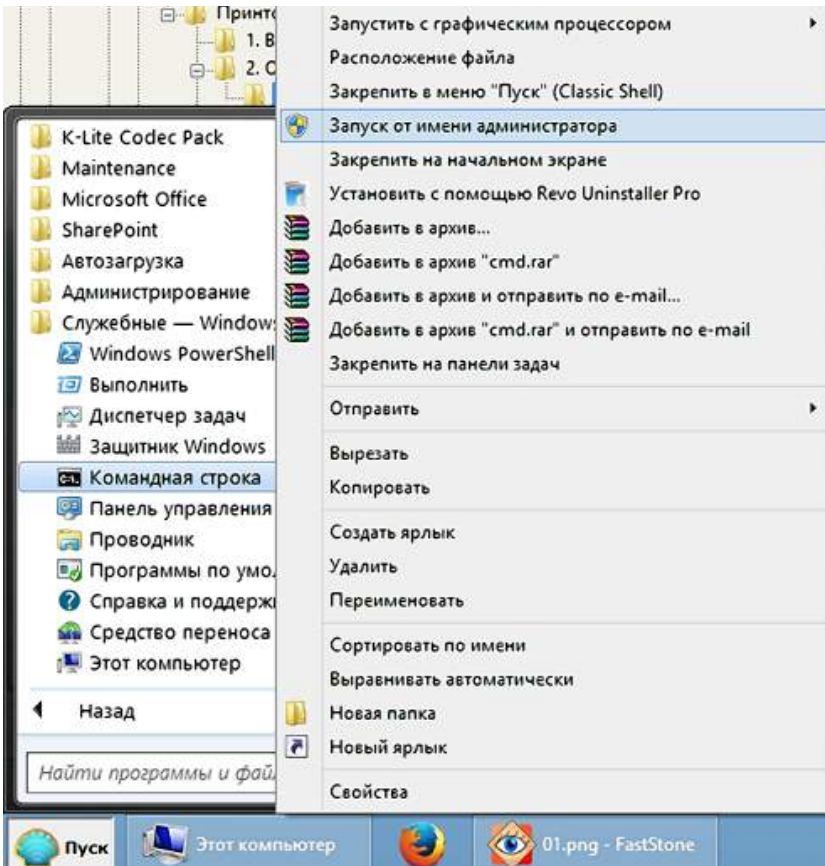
Принте
1. В
2. С

K-Lite Codec Pack
Maintenance
Microsoft Office
SharePoint
Автозагрузка
Администрирование
Служебные — Window
Windows PowerShell
Выполнить
Диспетчер задач
Защитник Windows
Командная строка
Панель управления
Проводник
Программы по умол
Справка и поддержк
Средство переноса
Этот компьютер
Назад
Найти программы и фай

Запустить с графическим процессором
Расположение файла
Закрепить в меню "Пуск" (Classic Shell)
Запуск от имени администратора
Закрепить на начальном экране
Установить с помощью Revo Uninstaller Pro
Добавить в архив...
Добавить в архив "cmd.rar"
Добавить в архив и отправить по e-mail...
Добавить в архив "cmd.rar" и отправить по e-mail
Закрепить на панели задач
Отправить
Вырезать
Копировать
Создать ярлык
Удалить
Переименовать
Сортировать по имени
Выравнивать автоматически
Новая папка
Новый ярлык
Свойства

Пуск
Этот компьютер
01.png - FastStone